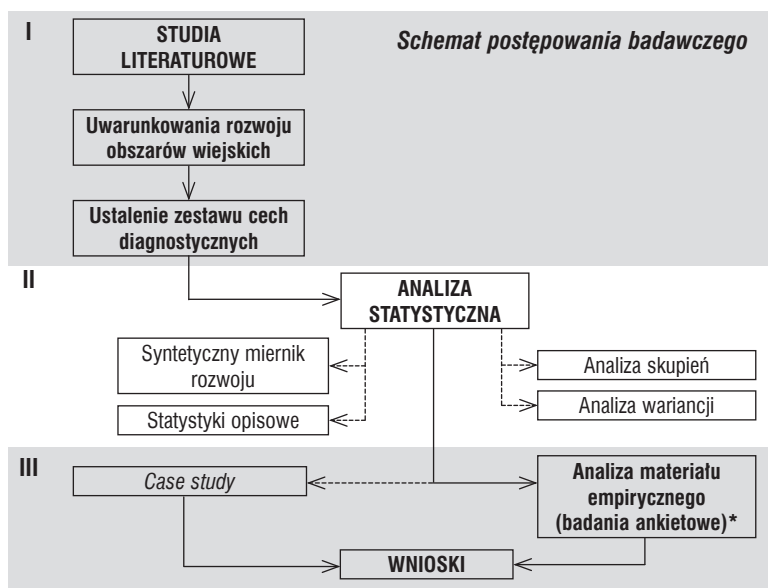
I

STUDIA LITERATUROWE

Schemat postępowania badawczego

Uwarunkowania rozwoju obszarów wiejskich

Ustalenie zestawu cech diagnostycznych

II

ANALIZA STATYSTYCZNA

Syntetyczny miernik rozwoju

Analiza skupień

Statystyki opisowe

Analiza wariancji

III

Case study

Analiza materiału empirycznego (badania ankietowe)*

WNIOSKI